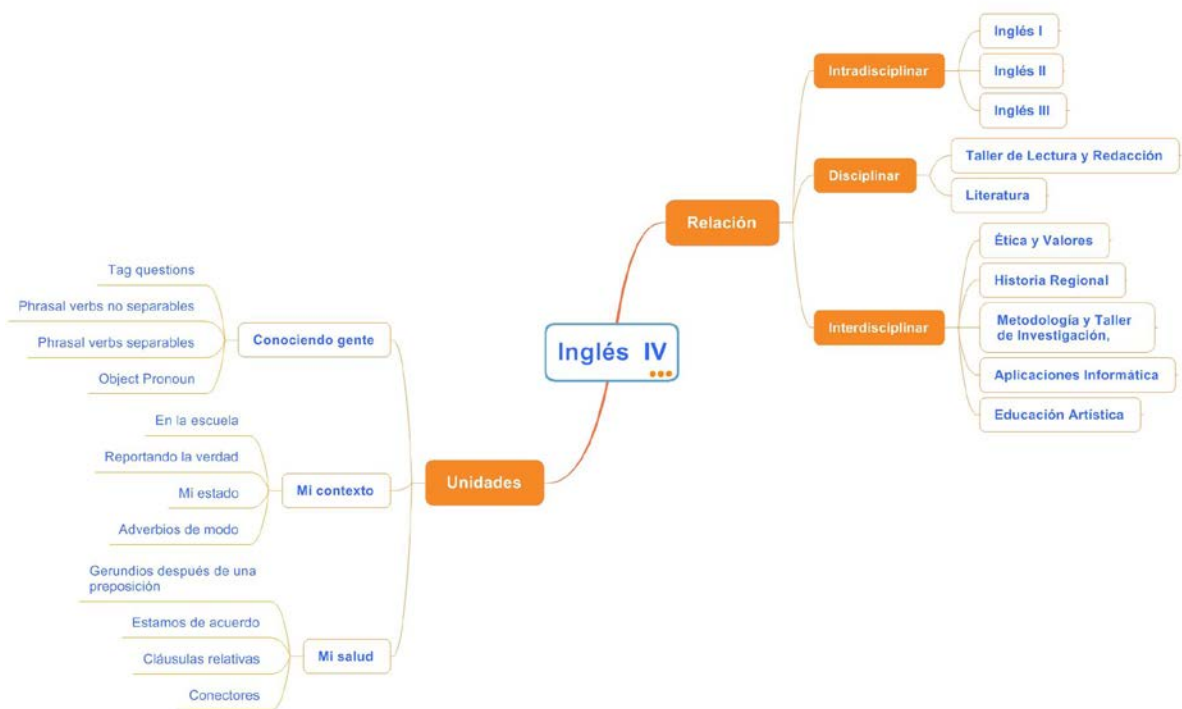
Inglés IV

Relación

Intradisciplinar
Inglés I
Inglés II
Inglés III

Disciplinar
Taller de Lectura y Redacción
Literatura

Interdisciplinar
Ética y Valores
Historia Regional
Metodología y Taller de Investigación,
Aplicaciones Informática
Educación Artística

Unidades

Conociendo gente
Tag questions
Phrasal verbs no separables
Phrasal verbs separables
Object Pronoun

Mi contexto
En la escuela
Reportando la verdad
Mi estado
Adverbios de modo

Mi salud
Gerundios después de una preposición
Estamos de acuerdo
Cláusulas relativas
Conectores